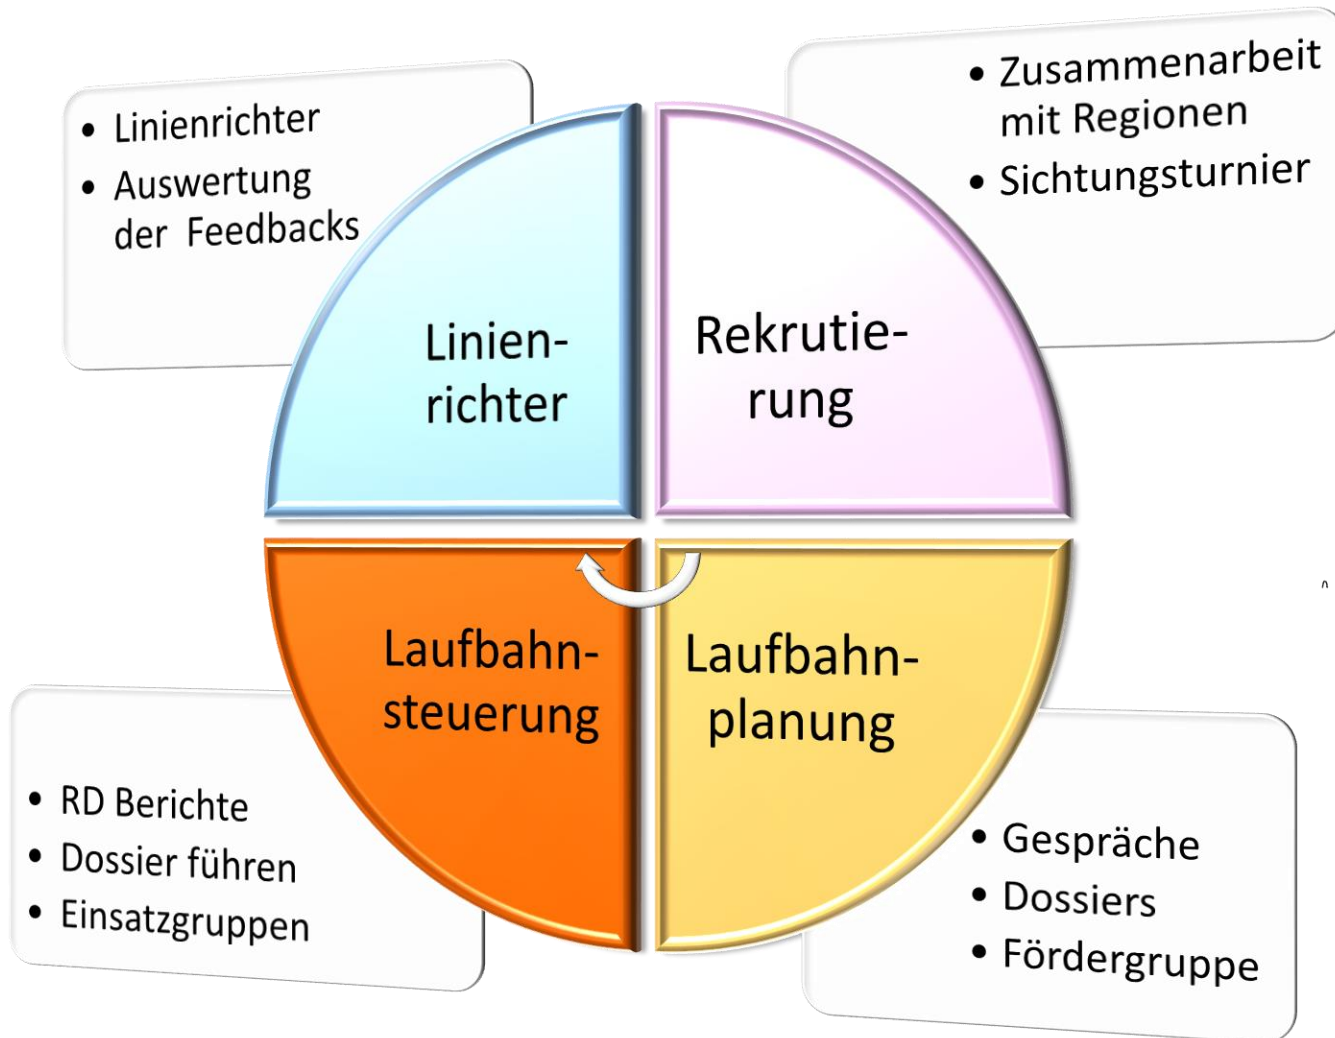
• Linienrichter
• Auswertung der Feedbacks

• Zusammenarbeit mit Regionen
• Sichtungsturnier

Linien-richter

Rekrutie-rung

Laufbahn-steuerung

Laufbahn-planung

• RD Berichte
• Dossier führen
• Einsatzgruppen

• Gespräche
• Dossiers
• Fördergruppe